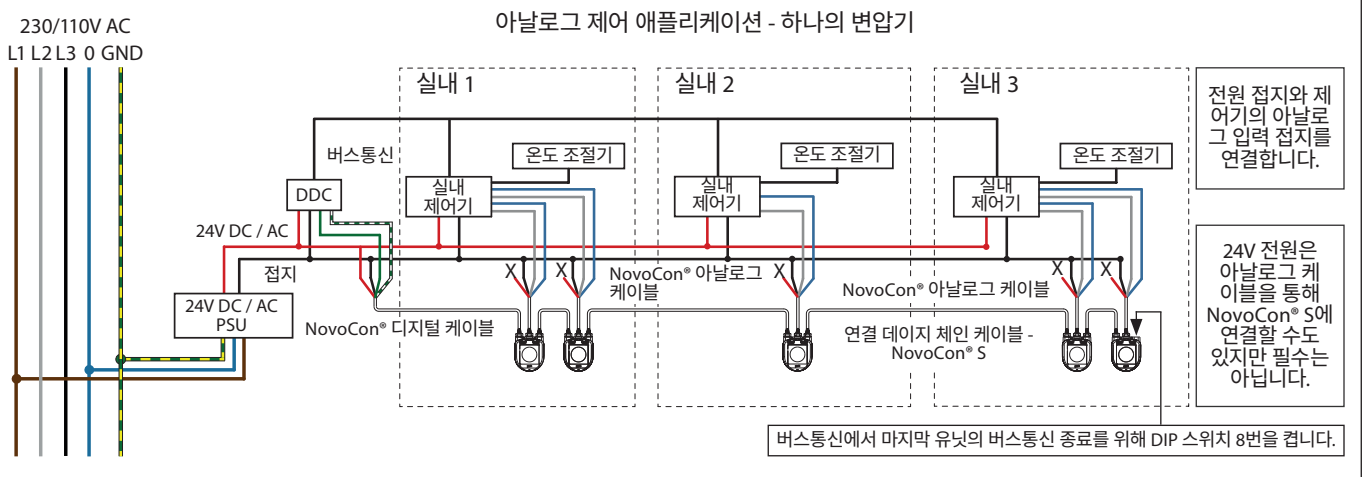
230/110V AC
L1 L2 L3 0 GND

아날로그 제어 애플리케이션 - 하나의 변압기

실내 1
실내 2
실내 3

전원 접지와 제어기의 아날로그 입력 접지를 연결합니다.

버스통신
DDC
온도 조절기
실내 제어기
온도 조절기
실내 제어기
온도 조절기
실내 제어기

24V DC / AC
접지
24V DC / AC PSU

X X
NovoCon® 아날로그 케이블
X
NovoCon® 아날로그 케이블
X X

24V 전원은 아날로그 케이블을 통해 NovoCon® S에 연결할 수도 있지만 필수는 아닙니다.

NovoCon® 디지털 케이블
연결 데이지 체인 케이블 - NovoCon® S

버스통신에서 마지막 유닛의 버스통신 종료를 위해 DIP 스위치 8번을 켭니다.